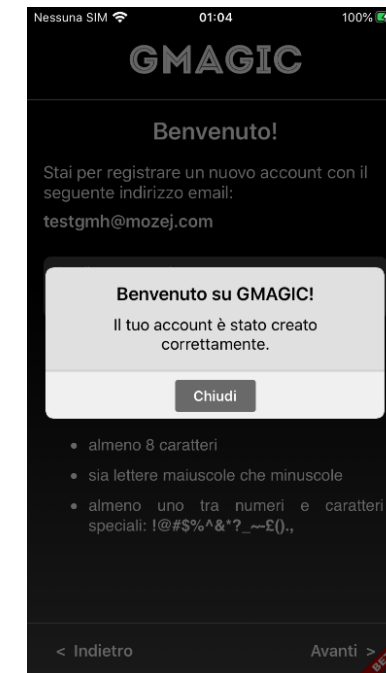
Nessuna SIM 01:04 100%

GMAGIC

Benvenuto!

Stai per registrare un nuovo account con il seguente indirizzo email:

testgmh@mozej.com

Benvenuto su GMAGIC!

Il tuo account è stato creato correttamente.

Chiudi

• almeno 8 caratteri

• sia lettere maiuscole che minuscole

• almeno uno tra numeri e caratteri speciali: !@#$%^&*?_~-£().,

< Indietro

Avanti >